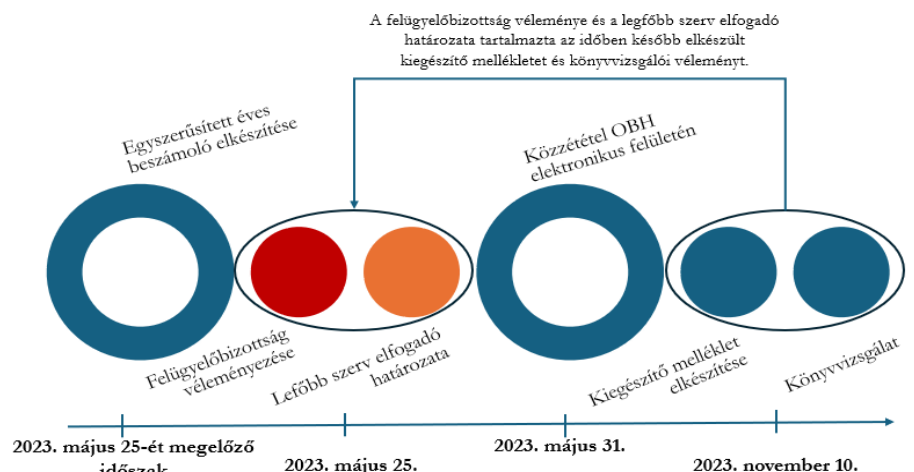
A felügyelőbizottság véleménye és a legfőbb szerv elfogadó határozata tartalmazta az időben később elkészült kiegészítő mellékletet és könyvvizsgálói véleményt.

Egyszerűsített éves beszámoló elkészítése

Közzététel OBH elektronikus felületén

Felügyelőbizottság véleményezése

Legfőbb szerv elfogadó határozata

Kiegészítő melléklet elkészítése

Könyvvizsgálat

2023. május 25-ét megelőző időszak

2023. május 25.

2023. május 31.

2023. november 10.